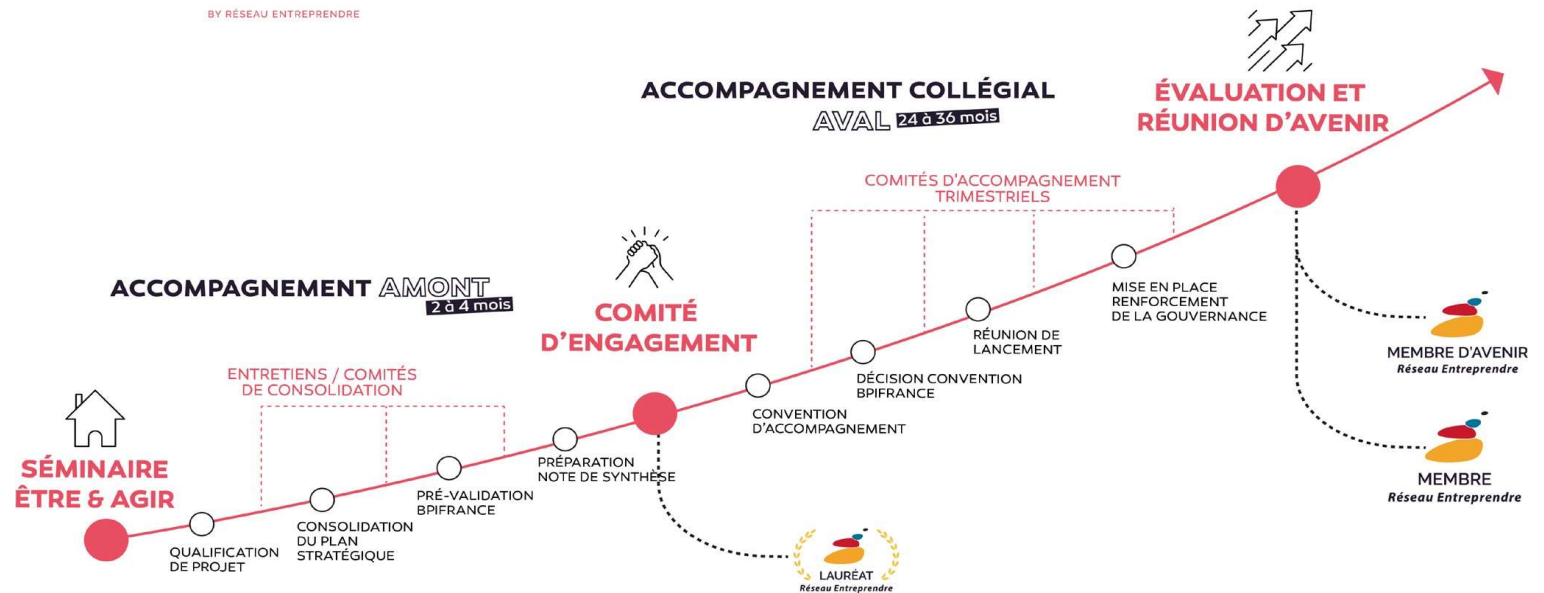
BY RÉSEAU ENTREPRENDRE

ACCOMPAGNEMENT COLLÉGIAL
AVAL 24 à 36 mois

ÉVALUATION ET RÉUNION D'AVENIR

COMITÉS D'ACCOMPAGNEMENT TRIMESTRIELS

ACCOMPAGNEMENT AMONT 2 à 4 mois

COMITÉ D'ENGAGEMENT

MISE EN PLACE RENFORCEMENT DE LA GOUVERNANCE

RÉUNION DE LANCEMENT

MEMBRE D'AVENIR
Réseau Entreprendre

ENTRETIENS / COMITÉS DE CONSOLIDATION

DÉCISION CONVENTION BPIFRANCE

CONVENTION D'ACCOMPAGNEMENT

PRÉPARATION NOTE DE SYNTHÈSE

PRÉ-VALIDATION BPIFRANCE

SÉMINAIRE ÊTRE & AGIR

CONSOLIDATION DU PLAN STRATÉGIQUE

QUALIFICATION DE PROJET

MEMBRE
Réseau Entreprendre

LAURÉAT
Réseau Entreprendre